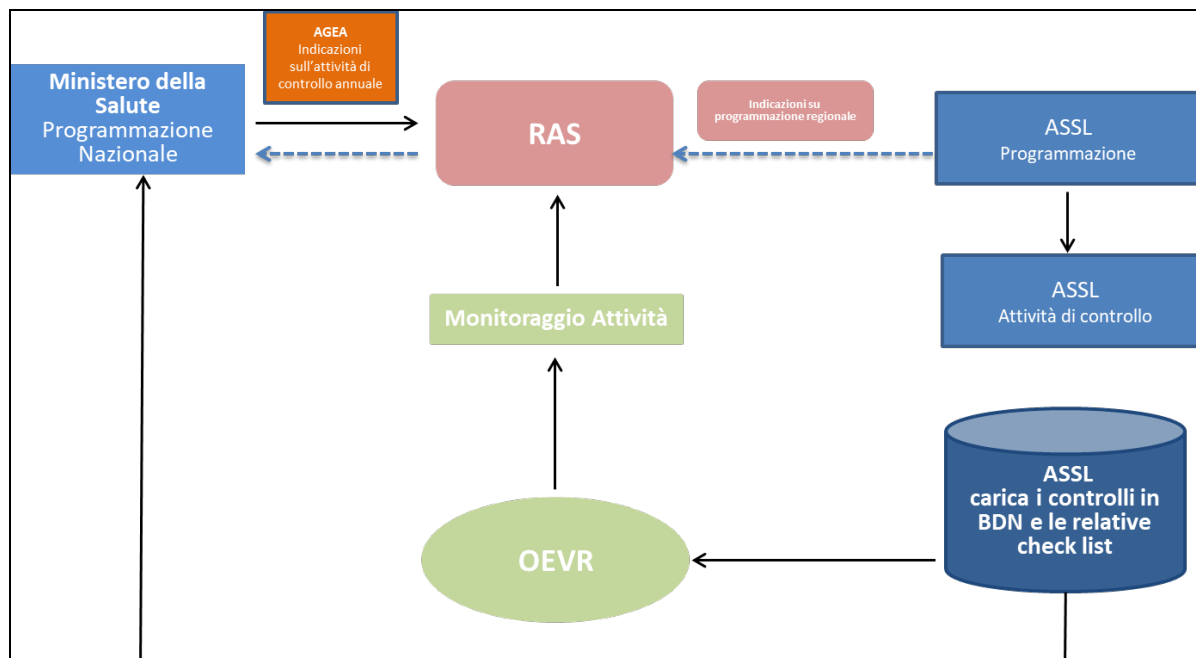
AGEA
Indicazioni sull'attività di controllo annuale

Ministero della Salute
Programmazione Nazionale

RAS

Indicazioni su programmazione regionale

ASSL
Programmazione

ASSL
Attività di controllo

Monitoraggio Attività

ASSL
carica i controlli in BDN e le relative check list

OEVR